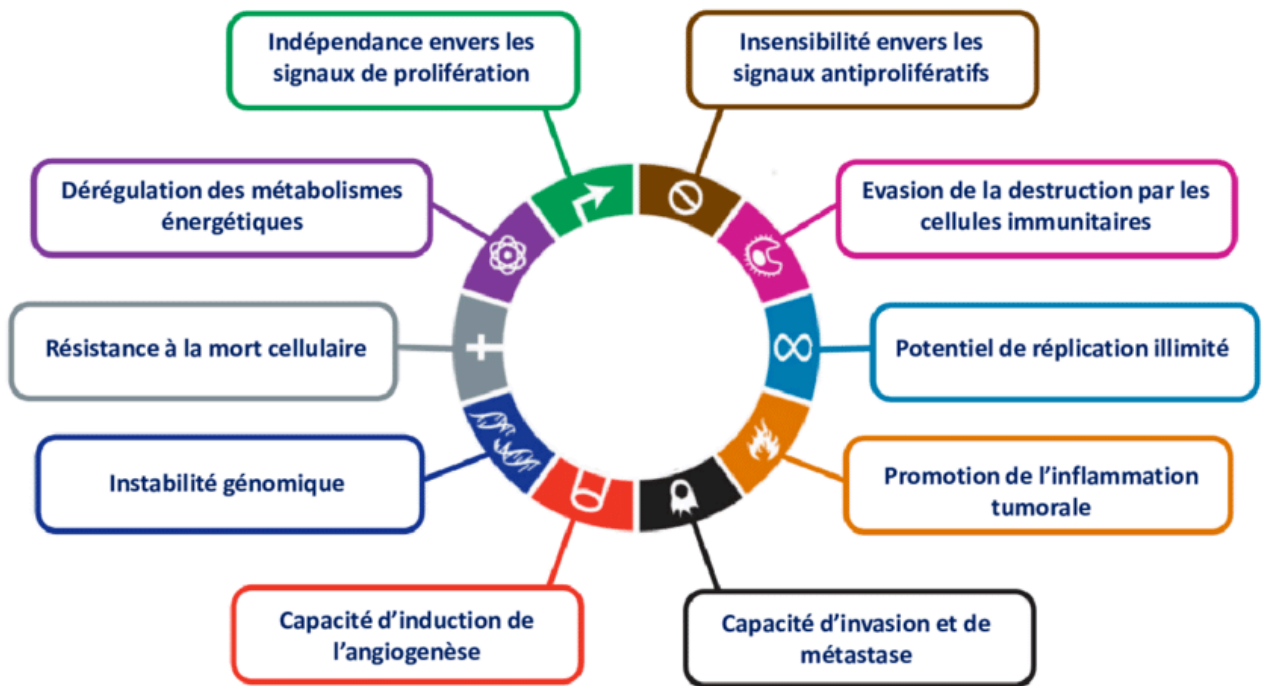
Indépendance envers les signaux de prolifération

Insensibilité envers les signaux antiprolifératifs

Dérégulation des métabolismes énergétiques

Evasion de la destruction par les cellules immunitaires

Résistance à la mort cellulaire

Potentiel de réplication illimité

Instabilité génomique

Promotion de l'inflammation tumorale

Capacité d'induction de l'angiogenèse

Capacité d'invasion et de métastase